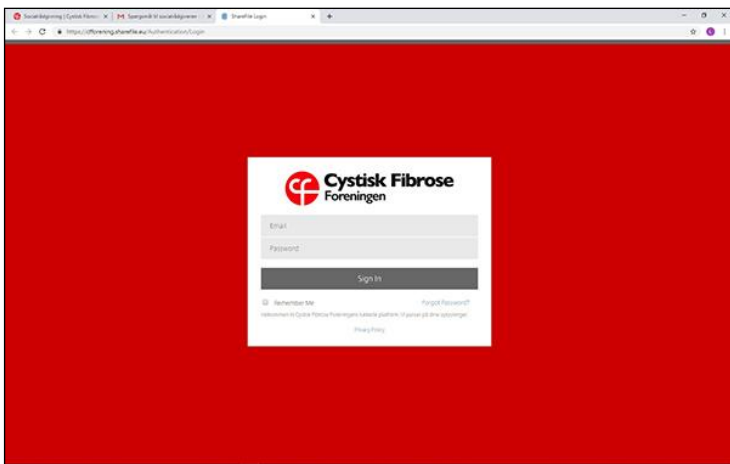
Socialrådgivning | Cystisk Fibrose ×
M Spørgsmål til socialrådgiveren ×
ShareFile Login ×
+
https://cfforening.sharefile.eu/Authentication/Login

cf Cystisk Fibrose Foreningen

Email
Password
Sign In
Remember Me
Forgot Password?
Velkommen til Cystisk Fibrose Foreningens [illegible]
Privacy Policy